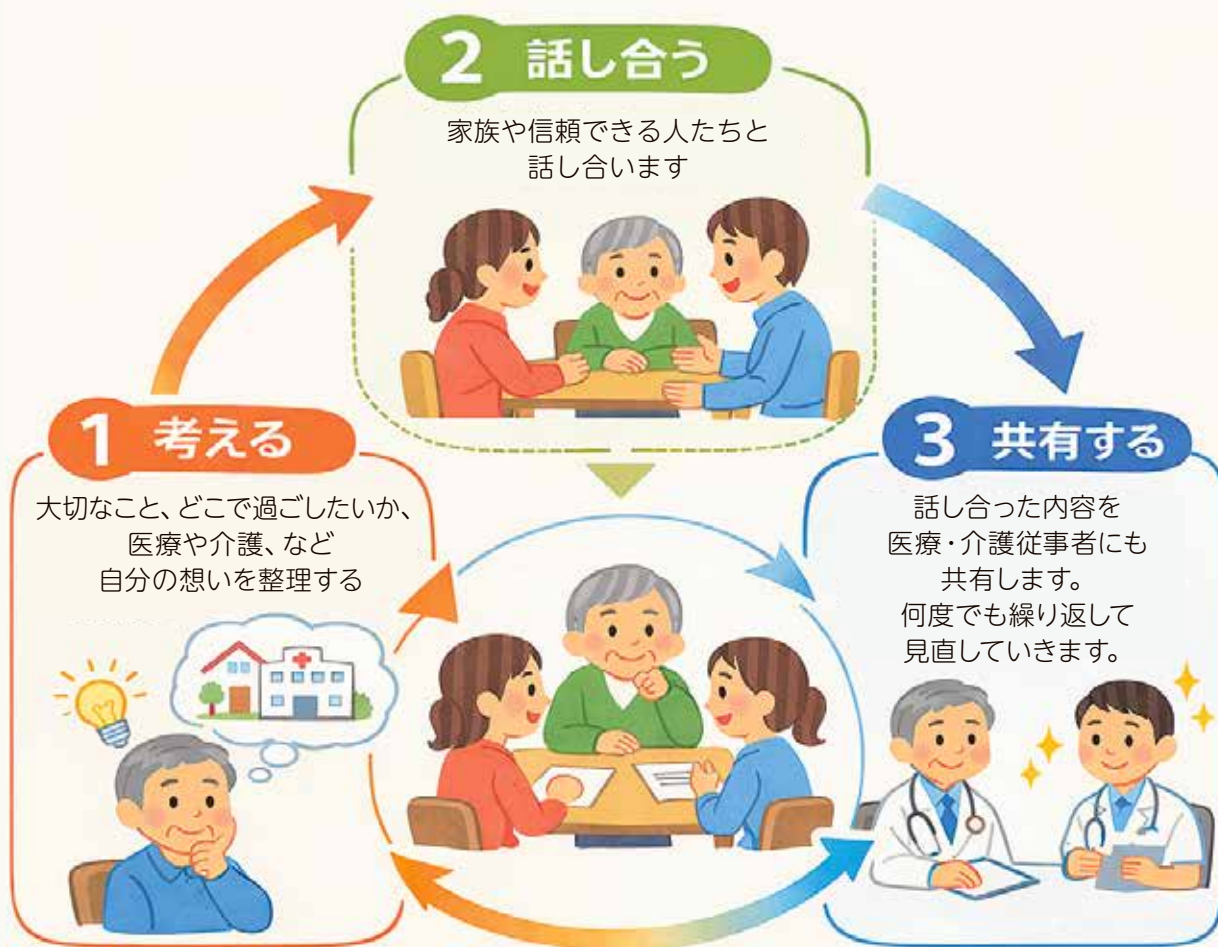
2 話し合う

家族や信頼できる人たちと話し合います

1 考える

大切なこと、どこで過ごしたいか、医療や介護、など自分の想いを整理する

3 共有する

話し合った内容を医療・介護従事者にも共有します。何度でも繰り返して見直していきます。